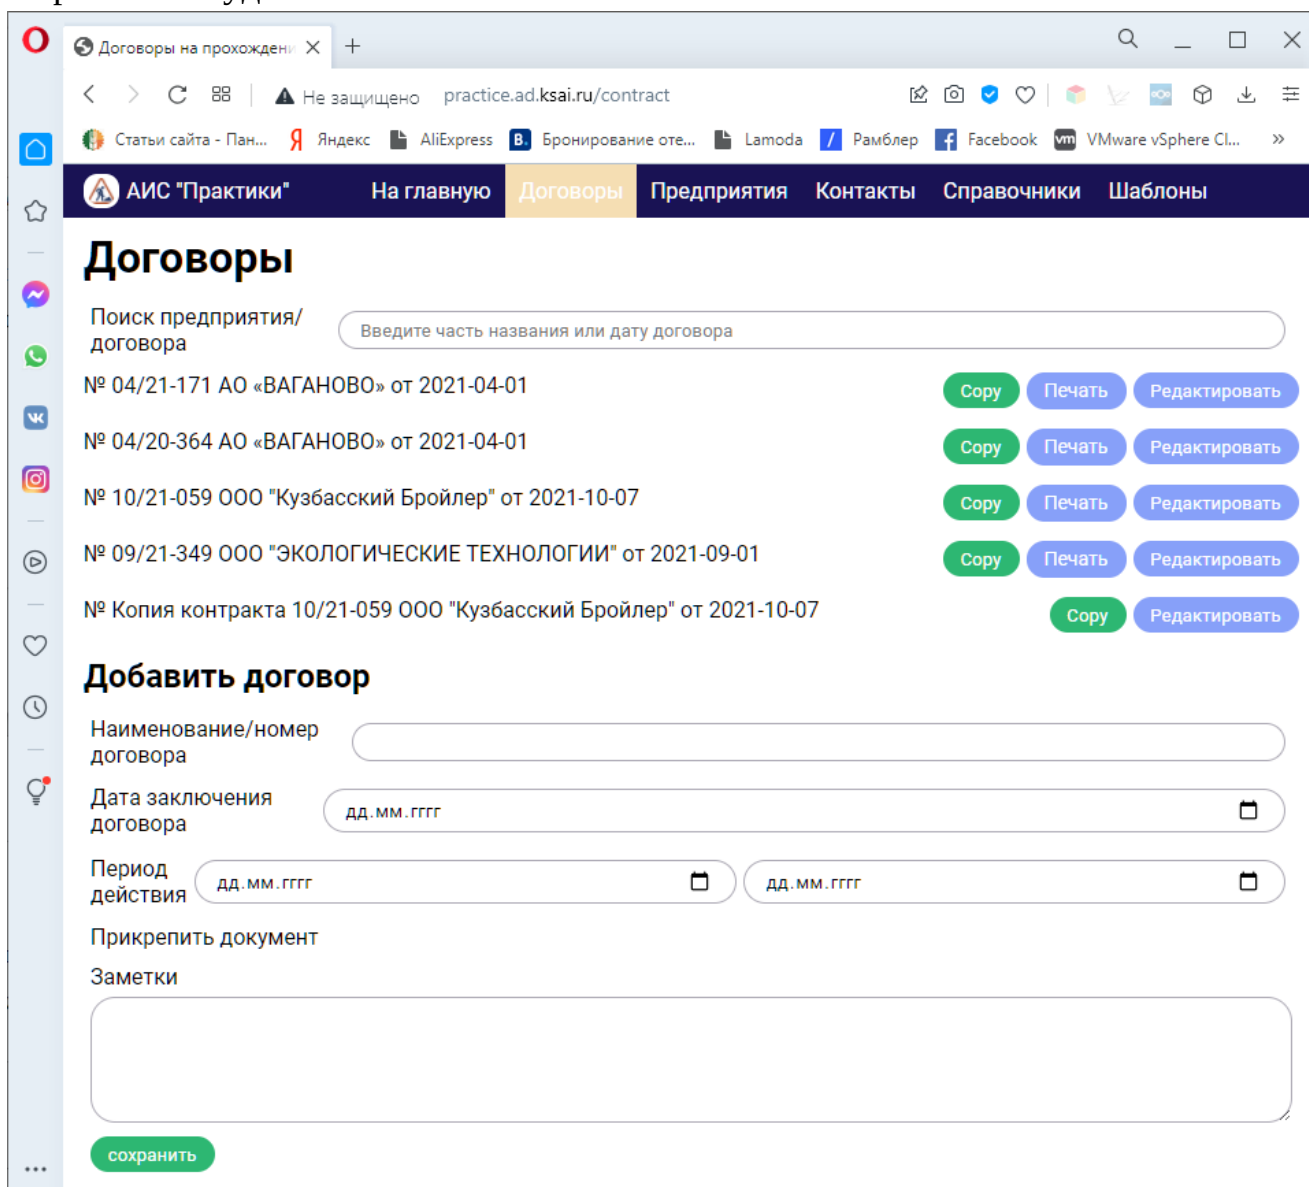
Договоры на прохождени
Не защищено practice.ad.ksai.ru/contract
Статьи сайта - Пан... Яндекс AliExpress Бронирование оте... Lamoda Рамблер Facebook VMware vSphere Cl...

АИС "Практики" На главную Договоры Предприятия Контакты Справочники Шаблоны

Договоры

Поиск предприятия/договора
Введите часть названия или дату договора

№ 04/21-171 АО «ВАГАНОВО» от 2021-04-01 Copy Печать Редактировать

№ 04/20-364 АО «ВАГАНОВО» от 2021-04-01 Copy Печать Редактировать

№ 10/21-059 ООО "Кузбасский Бройлер" от 2021-10-07 Copy Печать Редактировать

№ 09/21-349 ООО "ЭКОЛОГИЧЕСКИЕ ТЕХНОЛОГИИ" от 2021-09-01 Copy Печать Редактировать

№ Копия контракта 10/21-059 ООО "Кузбасский Бройлер" от 2021-10-07 Copy Редактировать

Добавить договор

Наименование/номер договора

Дата заключения договора дд.мм.гггг

Период действия дд.мм.гггг дд.мм.гггг

Прикрепить документ

Заметки

сохранить